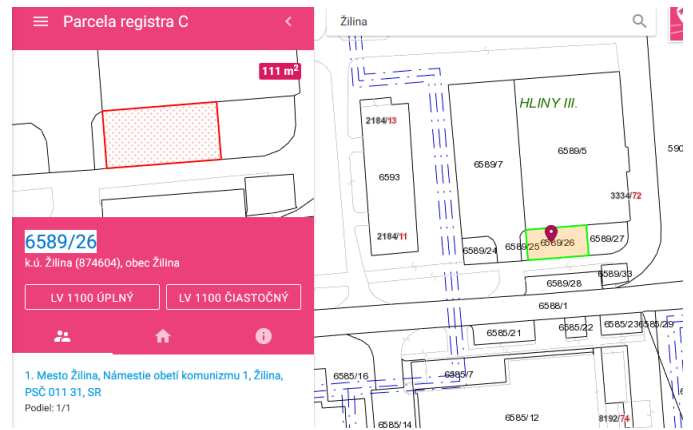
Parcela registra C

111 m$^2$

6589/26

k.ú. Žilina (874604), obec Žilina

LV 1100 ÚPLNÝ

LV 1100 ČIASTOČNÝ

1. Mesto Žilina, Námestie obetí komunizmu 1, Žilina, PSČ 011 31, SR

Podiel: 1/1

Žilina

HLINY III.

2184/13

6593

2184/11

6589/7

6589/5

590

3334/72

6589/24

6589/25

6589/26

6589/27

6589/33

6589/28

6588/1

6585/21

6585/22

6585/23

6585/29

6585/16

6585/7

6585/14

6585/12

8192/74